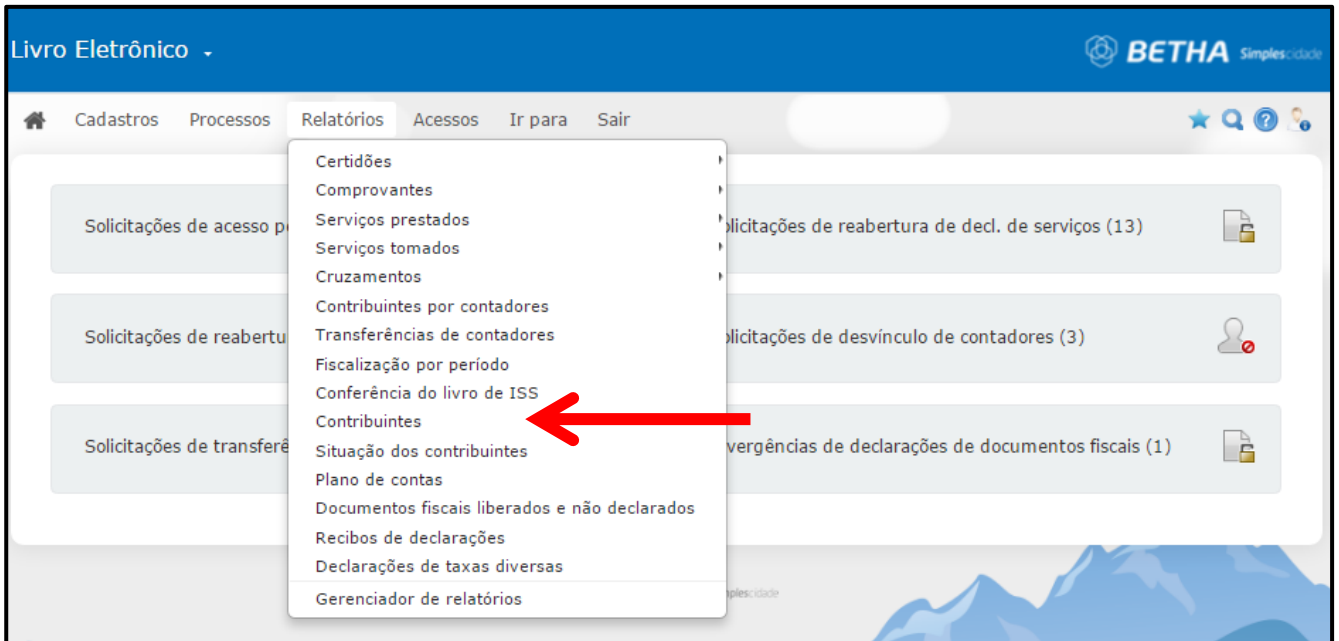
Livro Eletrônico

BETHA Simplescidade

Cadastros Processos Relatórios Acessos Ir para Sair

Solicitações de acesso p

Solicitações de reabertu

Solicitações de transferê

Certidões
Comprovantes
Serviços prestados
Serviços tomados
Cruzamentos
Contribuintes por contadores
Transferências de contadores
Fiscalização por período
Conferência do livro de ISS
Contribuintes
Situação dos contribuintes
Plano de contas
Documentos fiscais liberados e não declarados
Recibos de declarações
Declarações de taxas diversas
Gerenciador de relatórios

olicitações de reabertura de decl. de serviços (13)

olicitações de desvínculo de contadores (3)

vergências de declarações de documentos fiscais (1)

plescidade